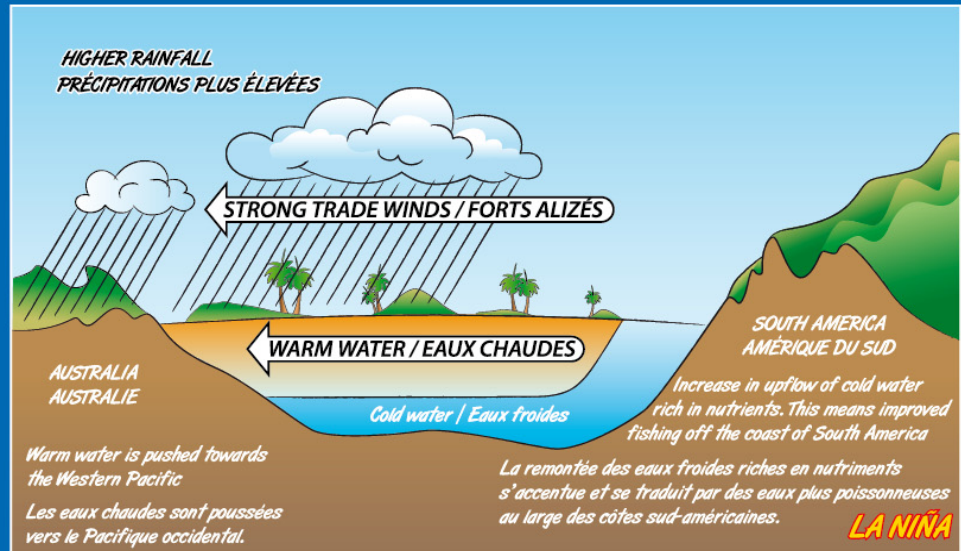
HIGHER RAINFALL
PRÉCIPITATIONS PLUS ÉLEVÉES

STRONG TRADE WINDS / FORTS ALIZÉS

WARM WATER / EAUX CHAUDES

Cold water / Eaux froides

AUSTRALIA
AUSTRALIE

SOUTH AMERICA
AMÉRIQUE DU SUD

Increase in upflow of cold water rich in nutrients. This means improved fishing off the coast of South America

Warm water is pushed towards the Western Pacific

Les eaux chaudes sont poussées vers le Pacifique occidental.

La remontée des eaux froides riches en nutriments s'accentue et se traduit par des eaux plus poissonneuses au large des côtes sud-américaines.

LA NIÑA